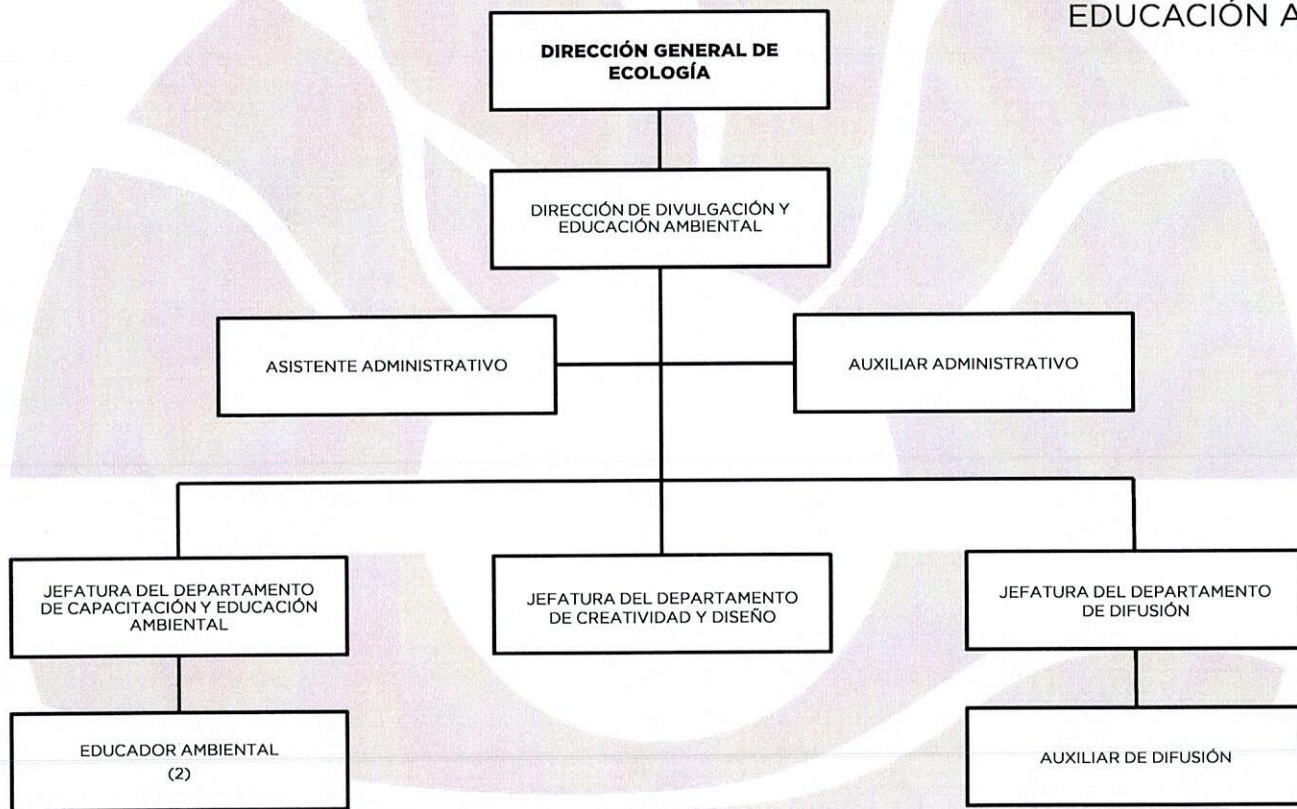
EDUCACIÓN A

DIRECCIÓN GENERAL DE ECOLOGÍA

DIRECCIÓN DE DIVULGACIÓN Y EDUCACIÓN AMBIENTAL

ASISTENTE ADMINISTRATIVO

AUXILIAR ADMINISTRATIVO

JEFATURA DEL DEPARTAMENTO DE CAPACITACIÓN Y EDUCACIÓN AMBIENTAL

JEFATURA DEL DEPARTAMENTO DE CREATIVIDAD Y DISEÑO

JEFATURA DEL DEPARTAMENTO DE DIFUSIÓN

EDUCADOR AMBIENTAL (2)

AUXILIAR DE DIFUSIÓN